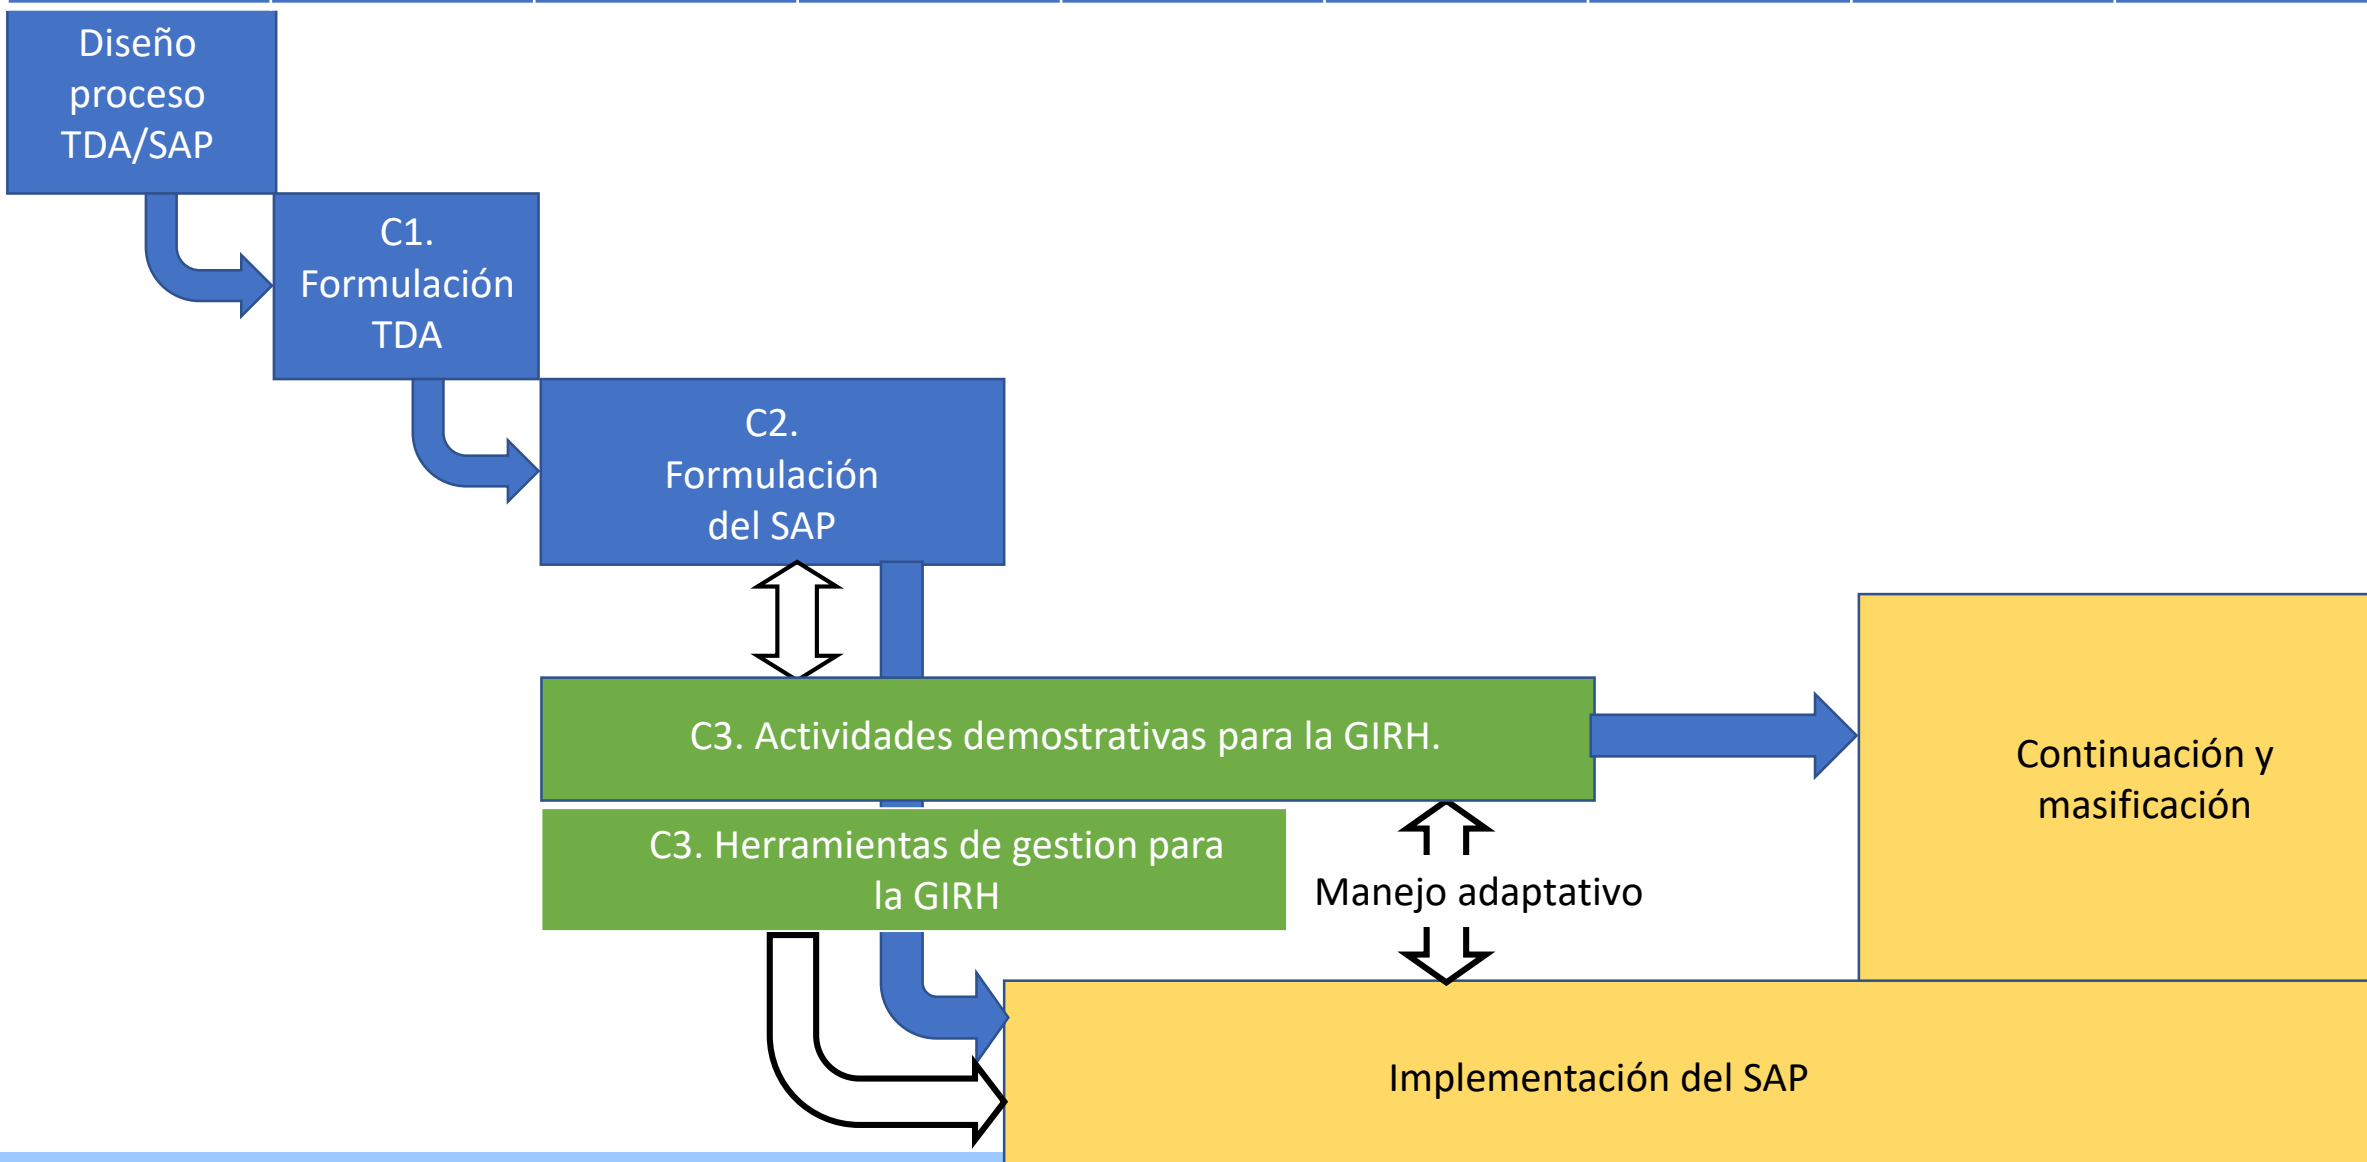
Diseño proceso TDA/SAP

C1. Formulación TDA

C2. Formulación del SAP

C3. Actividades demostrativas para la GIRH.

C3. Herramientas de gestion para la GIRH

Manejo adaptativo

Continuación y masificación

Implementación del SAP